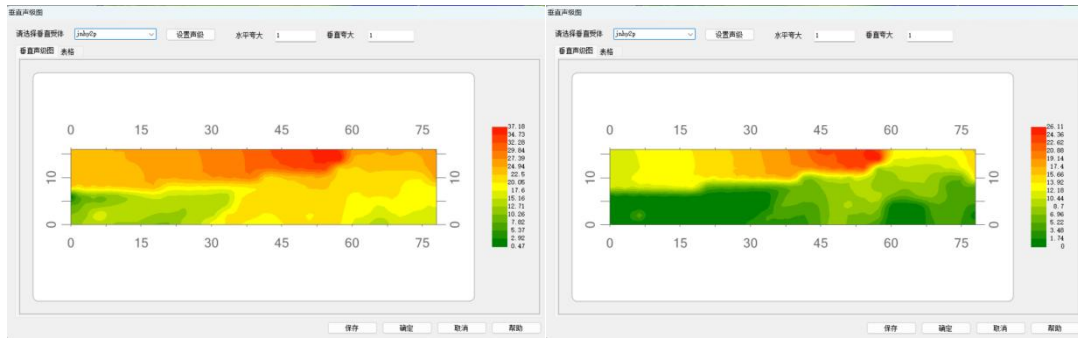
垂直声极图

请选择垂直剖体 jnhy2p 设置声极 水平夸大 1 垂直夸大 1

垂直声切图 表格

0 15 30 45 60 75

10 10

0 0

0 15 30 45 60 75

37.18
34.73
32.28
29.84
27.39
24.94
22.5
20.05
17.6
15.16
12.71
10.26
7.82
5.37
2.92
0.47

保存 确定 取消 帮助

垂直声极图

请选择垂直剖体 jnhy2p 设置声极 水平夸大 1 垂直夸大 1

垂直声切图 表格

0 15 30 45 60 75

10 10

0 0

0 15 30 45 60 75

26.11
24.36
22.62
20.88
19.14
17.4
15.66
13.92
12.18
10.44
8.7
6.96
5.22
3.48
1.74
0

保存 确定 取消 帮助